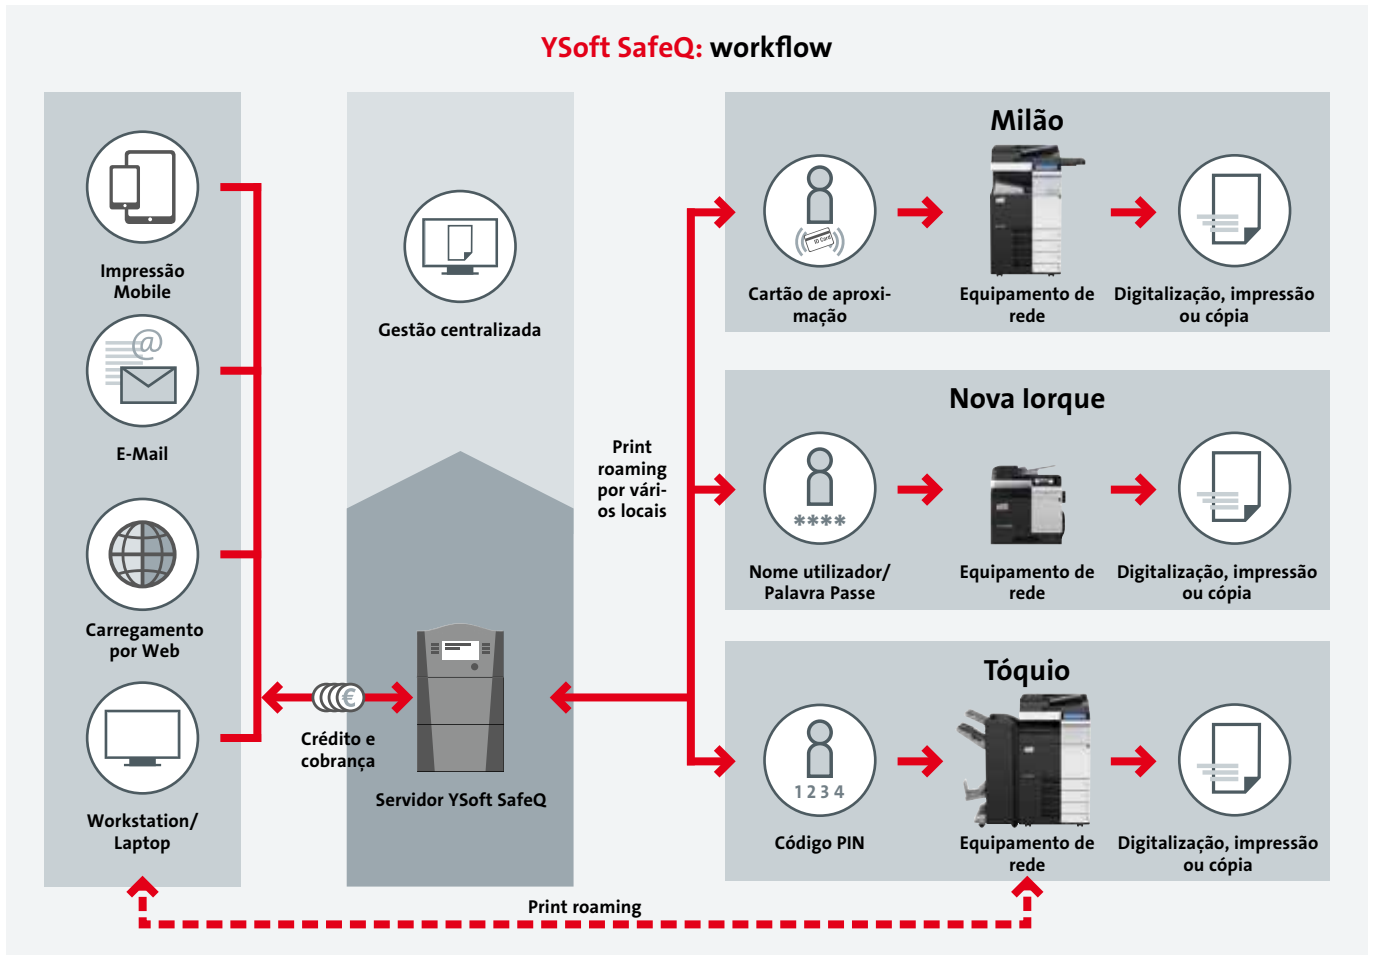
YSoft SafeQ: workflow

Impressão Mobile

E-Mail

Carregamento por Web

Workstation/ Laptop

Gestão centralizada

Crédito e cobrança

Servidor YSoft SafeQ

Print roaming por vários locais

Milão

Cartão de aproximação

Equipamento de rede

Digitalização, impressão ou cópia

Nova Iorque

****

Nome utilizador/ Palavra Passe

Equipamento de rede

Digitalização, impressão ou cópia

Tóquio

1 2 3 4

Código PIN

Equipamento de rede

Digitalização, impressão ou cópia

Print roaming